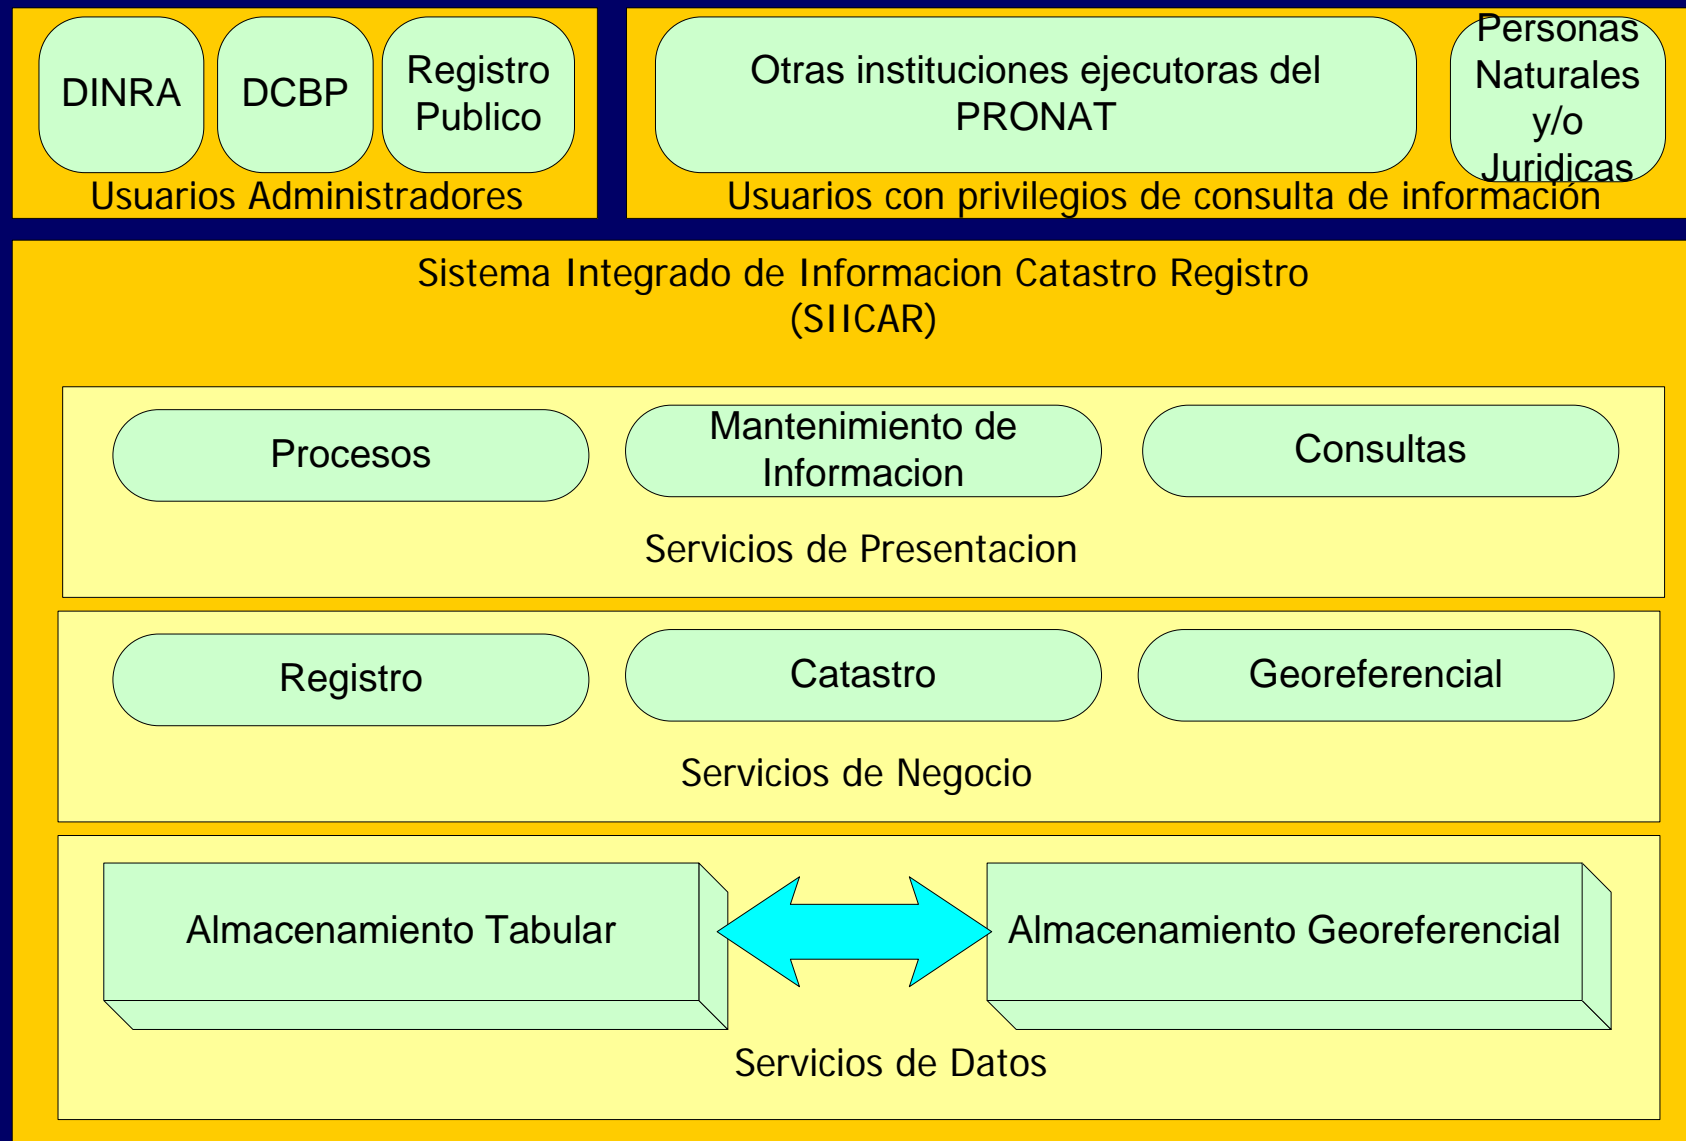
DINRA

DCBP

Registro Publico

Usuarios Administradores

Otras instituciones ejecutoras del PRONAT

Personas Naturales y/o Juridicas

Usuarios con privilegios de consulta de información

Sistema Integrado de Informacion Catastro Registro (SIICAR)

Procesos

Mantenimiento de Informacion

Consultas

Servicios de Presentacion

Registro

Catastro

Georeferencial

Servicios de Negocio

Almacenamiento Tabular

Almacenamiento Georeferencial

Servicios de Datos